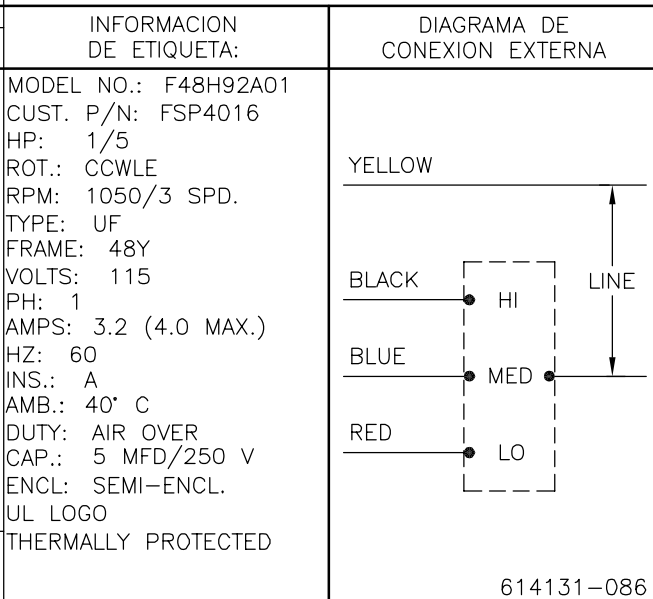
| INFORMACION DE ETIQUETA: | DIAGRAMA DE CONEXION EXTERNA |
|---|---|
| MODEL NO.: F48H92A01<br>CUST. P/N: FSP4016<br>HP: 1/5<br>ROT.: CCWLE<br>RPM: 1050/3 SPD.<br>TYPE: UF<br>FRAME: 48Y<br>VOLTS: 115<br>PH: 1<br>AMPS: 3.2 (4.0 MAX.)<br>HZ: 60<br>INS.: A<br>AMB.: 40° C<br>DUTY: AIR OVER<br>CAP.: 5 MFD/250 V<br>ENCL: SEMI-ENCL.<br>UL LOGO<br>THERMALLY PROTECTED | YELLOW<br>BLACK<br>HI<br>LINE<br>BLUE<br>MED<br>RED<br>LO<br><br>614131-086 |